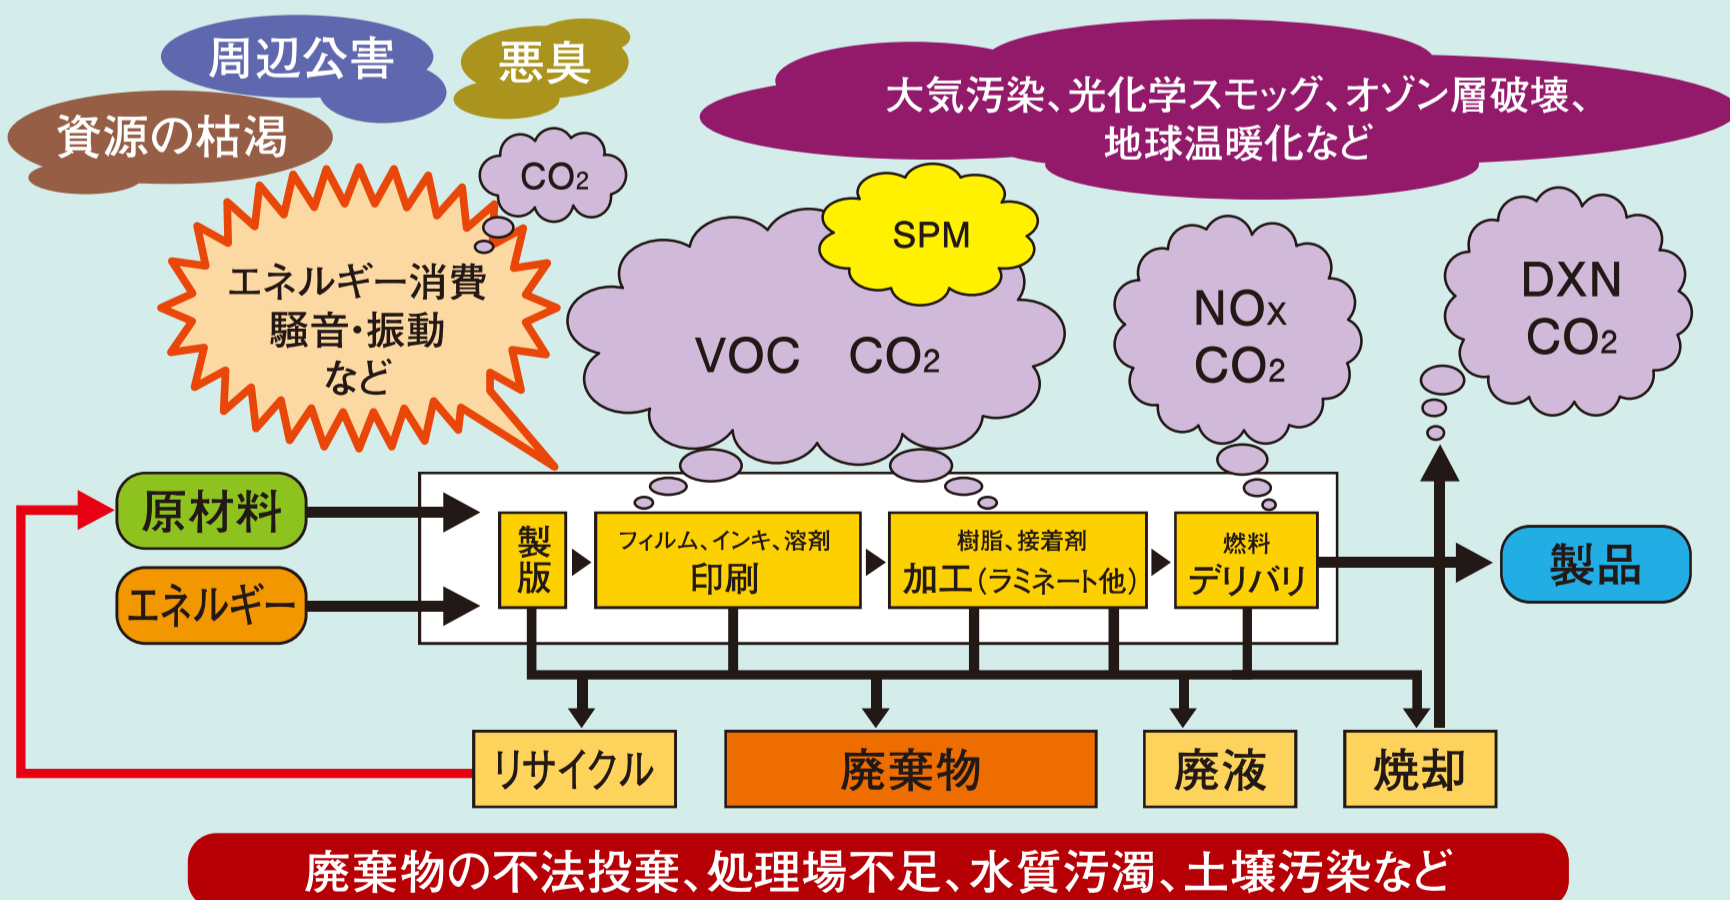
周辺公害

悪臭

資源の枯渇

大気汚染、光化学スモッグ、オゾン層破壊、地球温暖化など

$CO_2$

SPM

エネルギー消費
騒音・振動
など

VOC $CO_2$

NOx
$CO_2$

DXN
$CO_2$

原材料

エネルギー

製版

フィルム、インキ、溶剤
印刷

樹脂、接着剤
加工（ラミネート他）

燃料
デリバリ

製品

リサイクル

廃棄物

廃液

焼却

廃棄物の不法投棄、処理場不足、水質汚濁、土壌汚染など